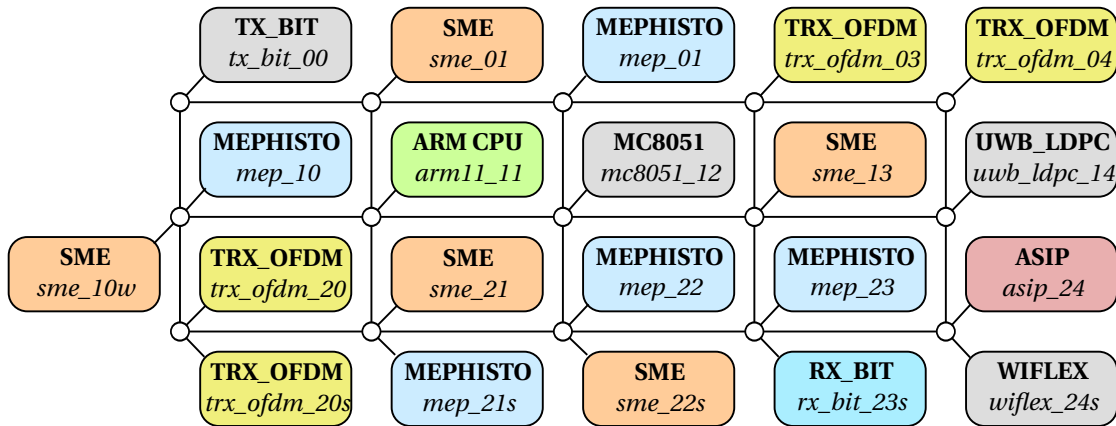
TX_BIT
tx_bit_00

SME
sme_01

MEPHISTO
mep_01

TRX_OFDM
trx_ofdm_03

TRX_OFDM
trx_ofdm_04

MEPHISTO
mep_10

ARM CPU
arm11_11

MC8051
mc8051_12

SME
sme_13

UWB_LDPC
uwb_ldpc_14

SME
sme_10w

TRX_OFDM
trx_ofdm_20

SME
sme_21

MEPHISTO
mep_22

MEPHISTO
mep_23

ASIP
asip_24

TRX_OFDM
trx_ofdm_20s

MEPHISTO
mep_21s

SME
sme_22s

RX_BIT
rx_bit_23s

WIFLEX
wiflex_24s